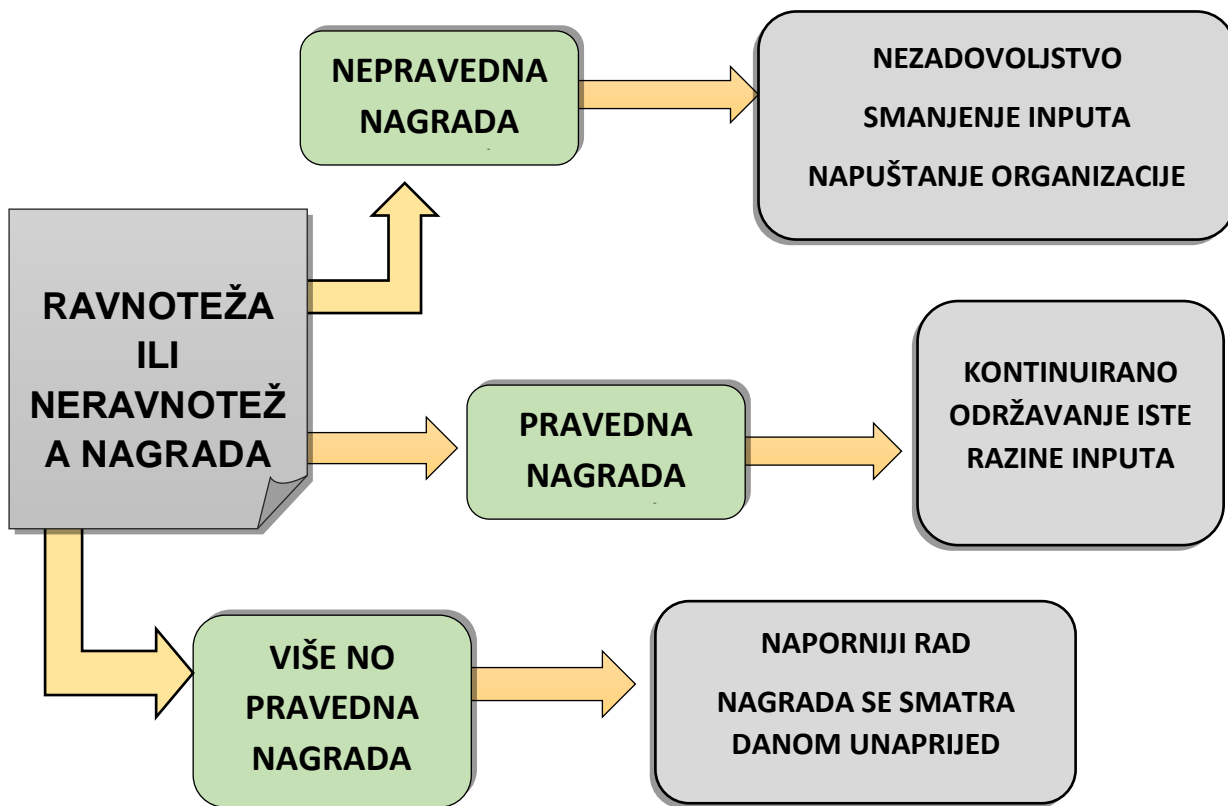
RAVNOTEŽA ILI NERAVNOTEŽ A NAGRADA

NEPRAVEDNA NAGRADA

NEZADOVOLJSTVO

SMANJENJE INPUTA

NAPUŠTANJE ORGANIZACIJE

PRAVEDNA NAGRADA

KONTINUIRANO ODRŽAVANJE ISTE RAZINE INPUTA

VIŠE NO PRAVEDNA NAGRADA

NAPORNIJI RAD

NAGRADA SE SMATRA DANOM UNAPRIJED